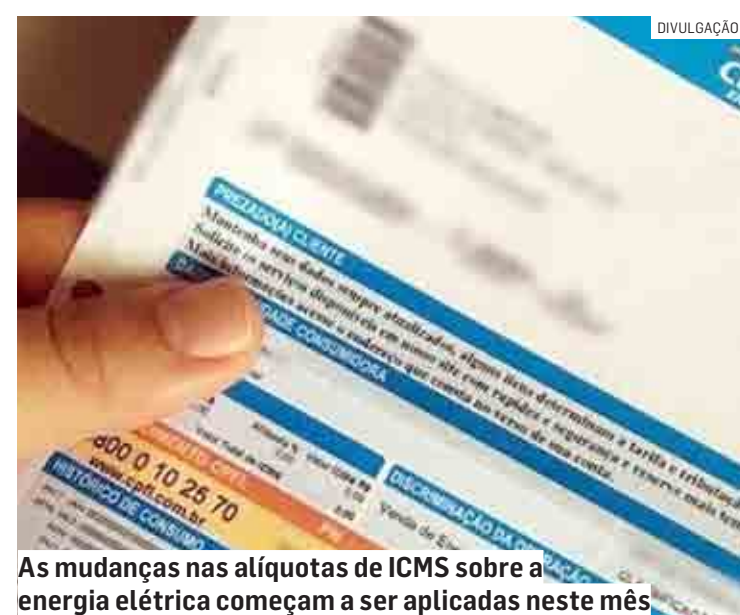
DIVULGAÇÃO

PREZADO(A) CLIENTE

UNIDADE CONSUMIDORA

800 0 10 25 70

www.cpfl.com.br

HISTÓRICO DE CONSUMO

DISCRIMINAÇÃO DA OPERAÇÃO

As mudanças nas alíquotas de ICMS sobre a energia elétrica começam a ser aplicadas neste mês